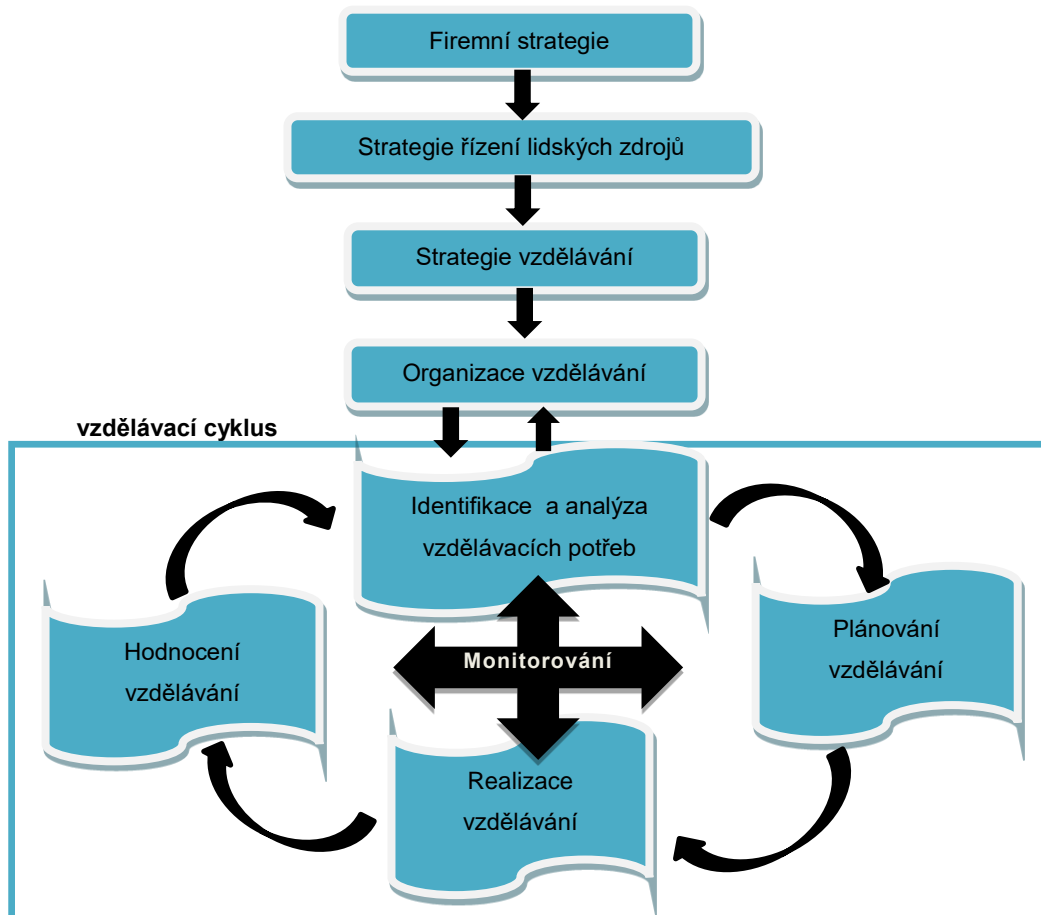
Firemní strategie

Strategie řízení lidských zdrojů

Strategie vzdělávání

Organizace vzdělávání

vzdělávací cyklus

Identifikace a analýza vzdělávacích potřeb

Hodnocení vzdělávání

Monitorování

Plánování vzdělávání

Realizace vzdělávání